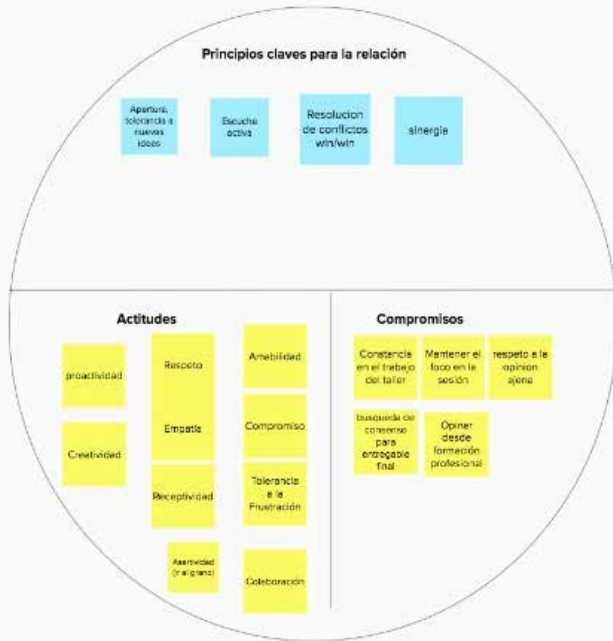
Principios claves para la relación

Apertura, tolerancia a nuevas ideas

Escucha activa

Resolucion de conflictos win/win

sinergie

Actitudes

proactividad

Creatividad

Respeto

Empatía

Receptividad

Asertividad (r al grano)

Amabilidad

Compromiso

Tolerancia a la Frustración

Colaboración

Compromisos

Constancia en el trabajo del taller

Mantener el foco en la sesión

respeto a la opinion ajena

busqueda de consenso para entregable final

Opinar desde formación profesional